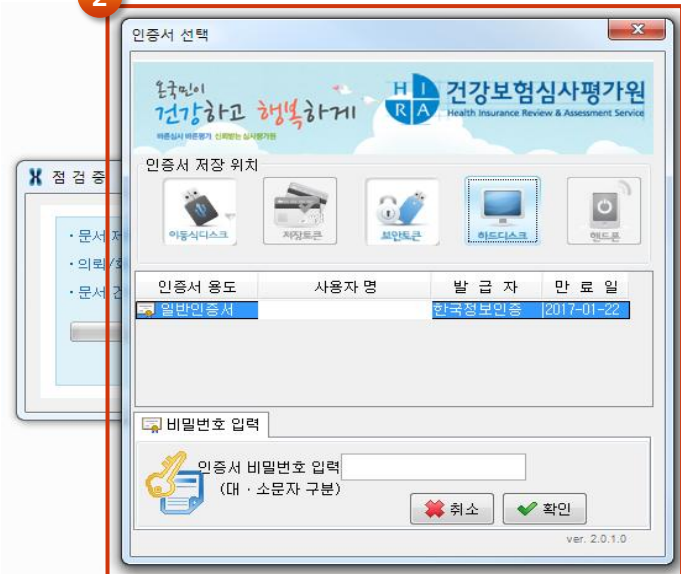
2

인증서 선택

온국민이 건강하고 행복하게

바른심사 바른평가 신뢰받는 심사평가원

HIRA 건강보험심사평가원 Health Insurance Review & Assessment Service

인증서 저장 위치

이동식디스크 저장토큰 보안토큰 하드디스크 핸드폰

| 인증서 용도 | 사용자 명 | 발 급 자 | 만 료 일 |
|---|---|---|---|
| 일반인증서 | | 한국정보인증 | 2017-01-22 |

비밀번호 입력

인증서 비밀번호 입력

(대 · 소문자 구분)

취소 확인

ver. 2.0.1.0

점 검 중

· 문서 저

· 의뢰/회

· 문서 건